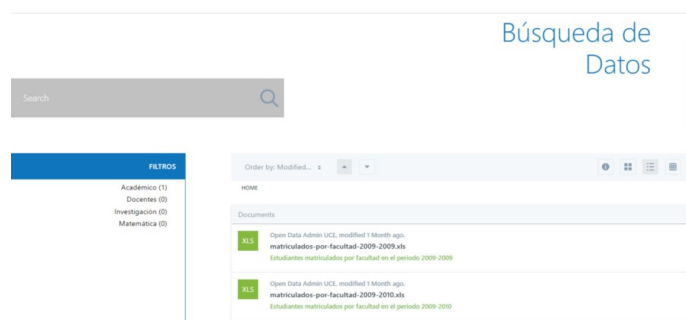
Búsqueda de Datos

Search

FILTROS

Académico (1)
Docentes (0)
Investigación (0)
Matemática (0)

Order by: Modified...

HOME

Documents

XLS
Open Data Admin UCE, modified 1 Month ago.
matriculados-por-facultad-2009-2009.xls
Estudiantes matriculados por facultad en el periodo 2009-2009

XLS
Open Data Admin UCE, modified 1 Month ago.
matriculados-por-facultad-2009-2010.xls
Estudiantes matriculados por facultad en el periodo 2009-2010